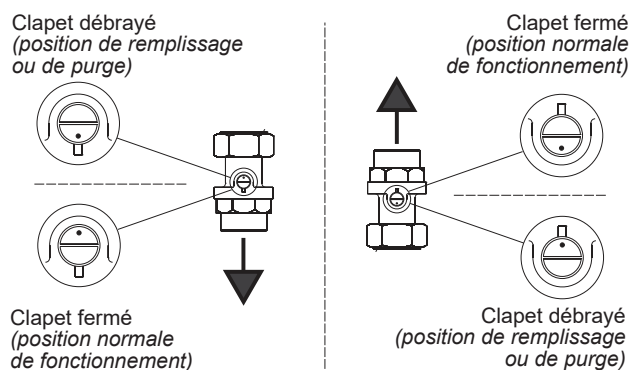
Clapet débrayé
*(position de remplissage ou de purge)*

Clapet fermé
*(position normale de fonctionnement)*

Clapet fermé
*(position normale de fonctionnement)*

Clapet débrayé
*(position de remplissage ou de purge)*